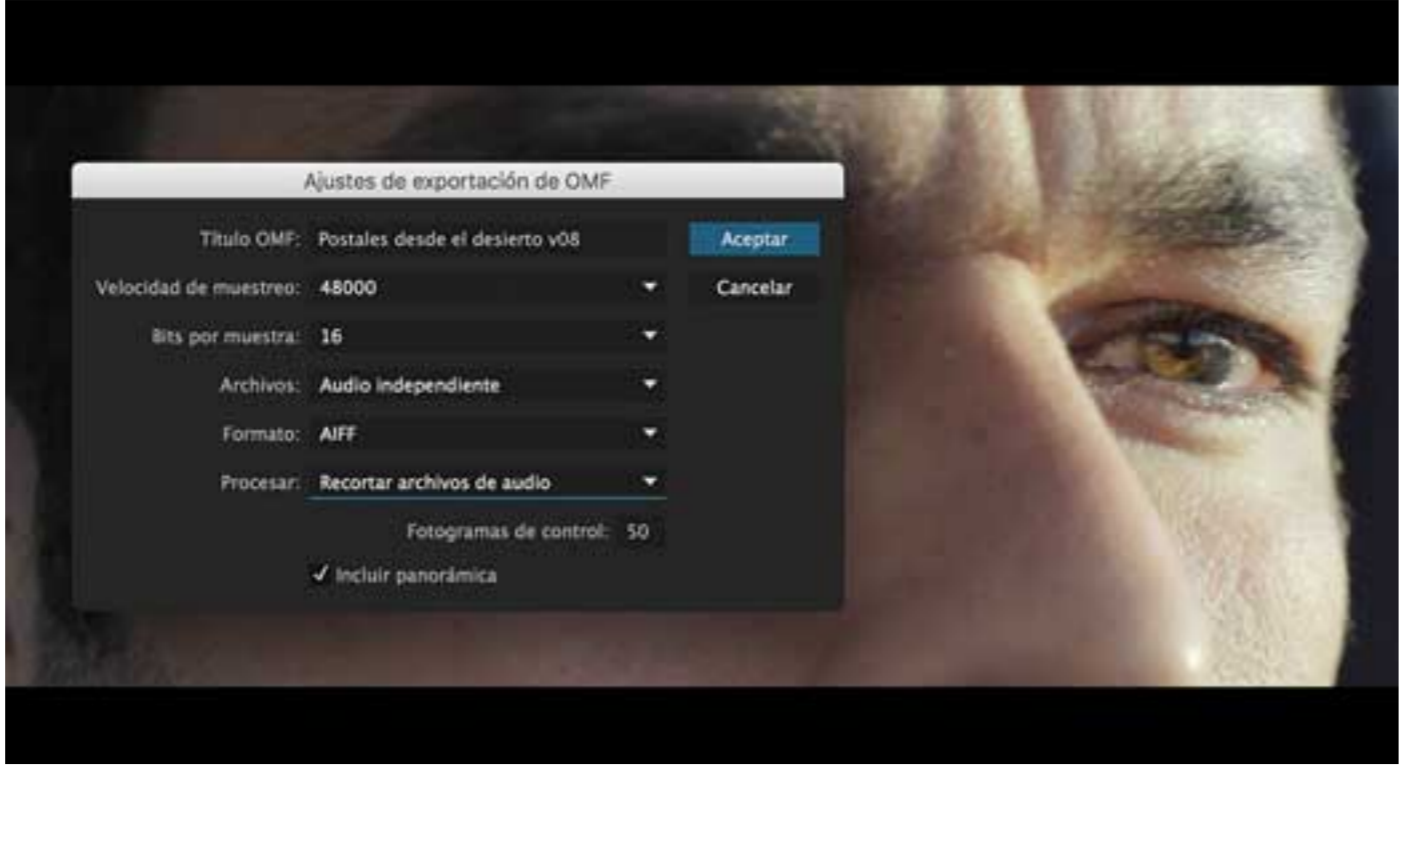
Ajustes de exportación de OMF

Título OMF: Postales desde el desierto v08

Aceptar

Velocidad de muestreo: 48000

Cancelar

Bits por muestra: 16

Archivos: Audio independiente

Formato: AIFF

Procesar: Recortar archivos de audio

Fotogramas de control: 50

✓ Incluir panorámica